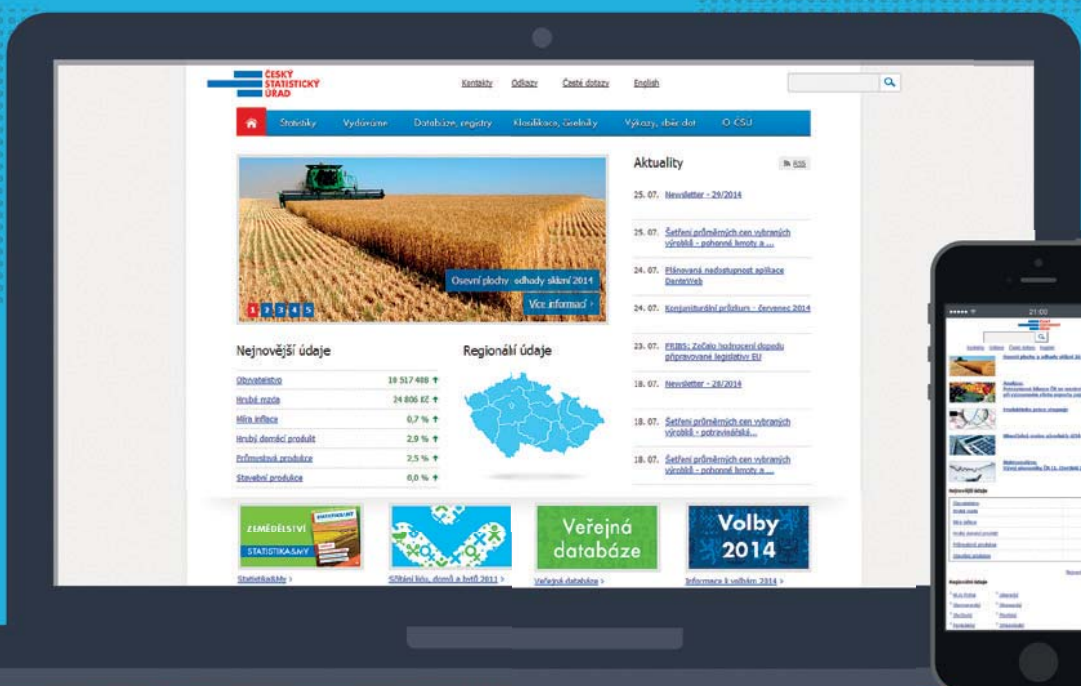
ČESKÝ STATISTICKÝ ÚŘAD

Kontakty Odkazy Časté dotazy English

Statistiky Vydáváme Databáze, registry Klasifikace, číselníky Výkazy, sběr dat O ČSÚ

Osevní plochy: odhady sklizní 2014

Více informací ›

1 2 3 4 5

Aktuality

RSS

25. 07. Newsletter - 29/2014

25. 07. Šetření průměrných cen vybraných výrobků - pohonné hmoty a ...

24. 07. Plánovaná nedostupnost aplikace DanteWeb

24. 07. Konjunkturální průzkum - červenec 2014

23. 07. PRIBS: Začalo hodnocení dopadu připravované legislativy EU

18. 07. Newsletter - 28/2014

18. 07. Šetření průměrných cen vybraných výrobků - potravinářské...

18. 07. Šetření průměrných cen vybraných výrobků - pohonné hmoty a ...

Nejnovější údaje

| | |
|---|---|
| Obyvatelstvo | 10 517 488 ↑ |
| Hrubá mzda | 24 806 Kč ↑ |
| Míra inflace | 0,7 % ↑ |
| Hrubý domácí produkt | 2,9 % ↑ |
| Průmyslová produkce | 2,5 % ↑ |
| Stavební produkce | 0,0 % ↑ |

Regionální údaje

ZEMĚDĚLSTVÍ STATISTIKA&MY

Statistika&My ›

Sčítání lidu, domů a bytů 2011 ›

Veřejná databáze

Veřejná databáze ›

Volby 2014

Informace k volbám 2014 ›

21:00

Nejnovější údaje

Regionální údaje